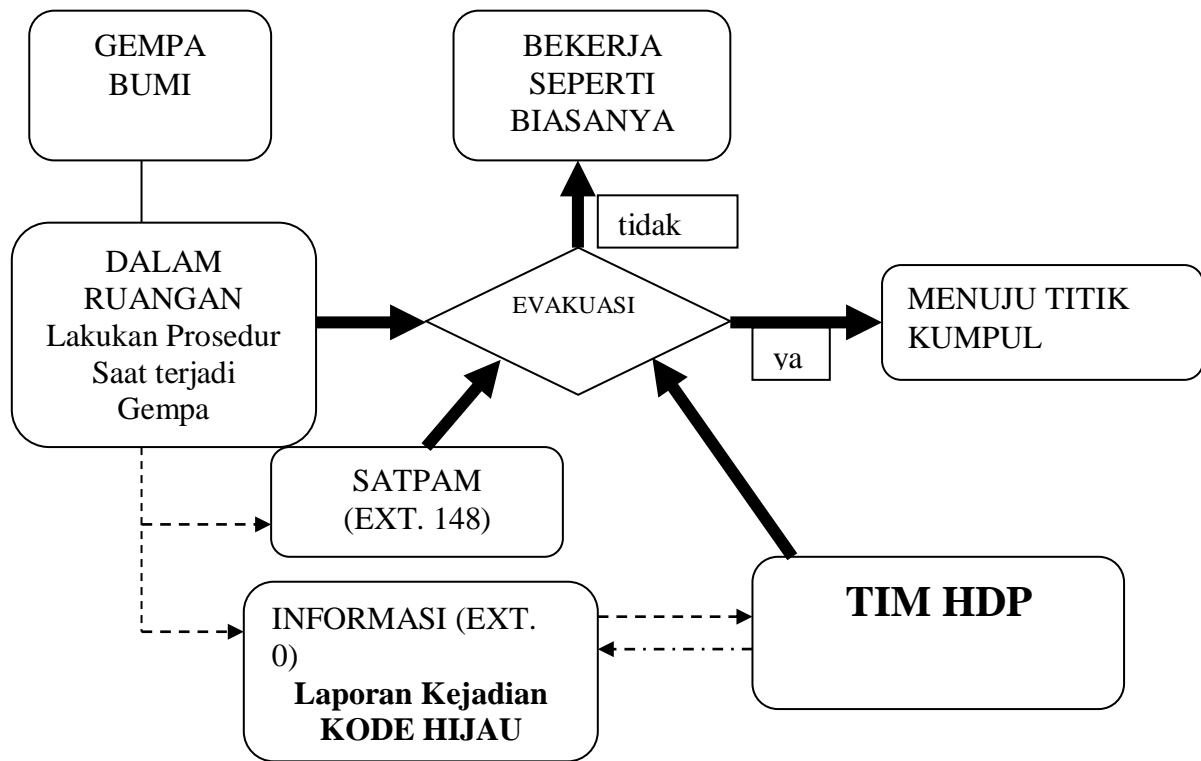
GEMPA BUMI

BEKERJA SEPERTI BIASANYA

tidak

DALAM RUANGAN Lakukan Prosedur Saat terjadi Gempa

EVAKUASI

MENUJU TITIK KUMPUL

ya

SATPAM (EXT. 148)

TIM HDP

INFORMASI (EXT. 0)
**Laporan Kejadian KODE HIJAU**